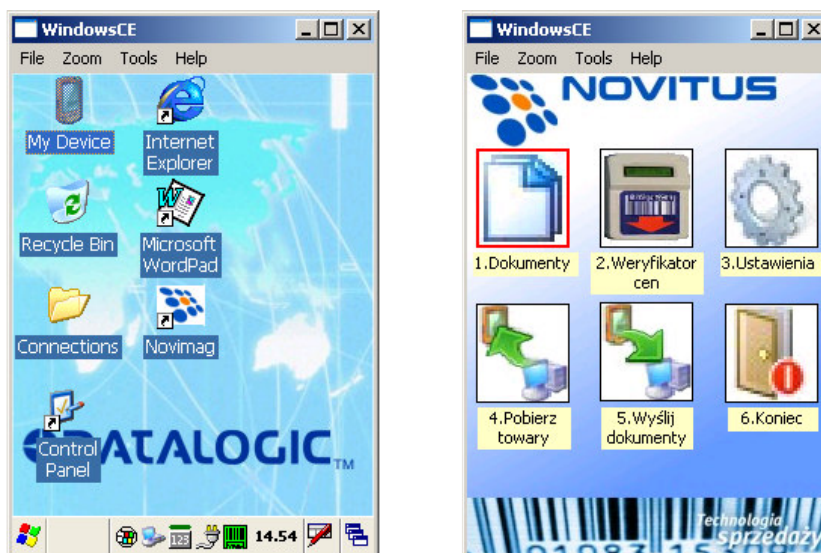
WindowsCE

File Zoom Tools Help

My Device

Internet Explorer

Recycle Bin

Microsoft WordPad

Connections

Novimag

Control Panel

DATALOGIC™

14.54

WindowsCE

File Zoom Tools Help

NOVITUS

1.Dokumenty

2.Weryfikator cen

3.Ustawienia

4.Pobierz towary

5.Wyślij dokumenty

6.Koniec

Technologia sprzedaży